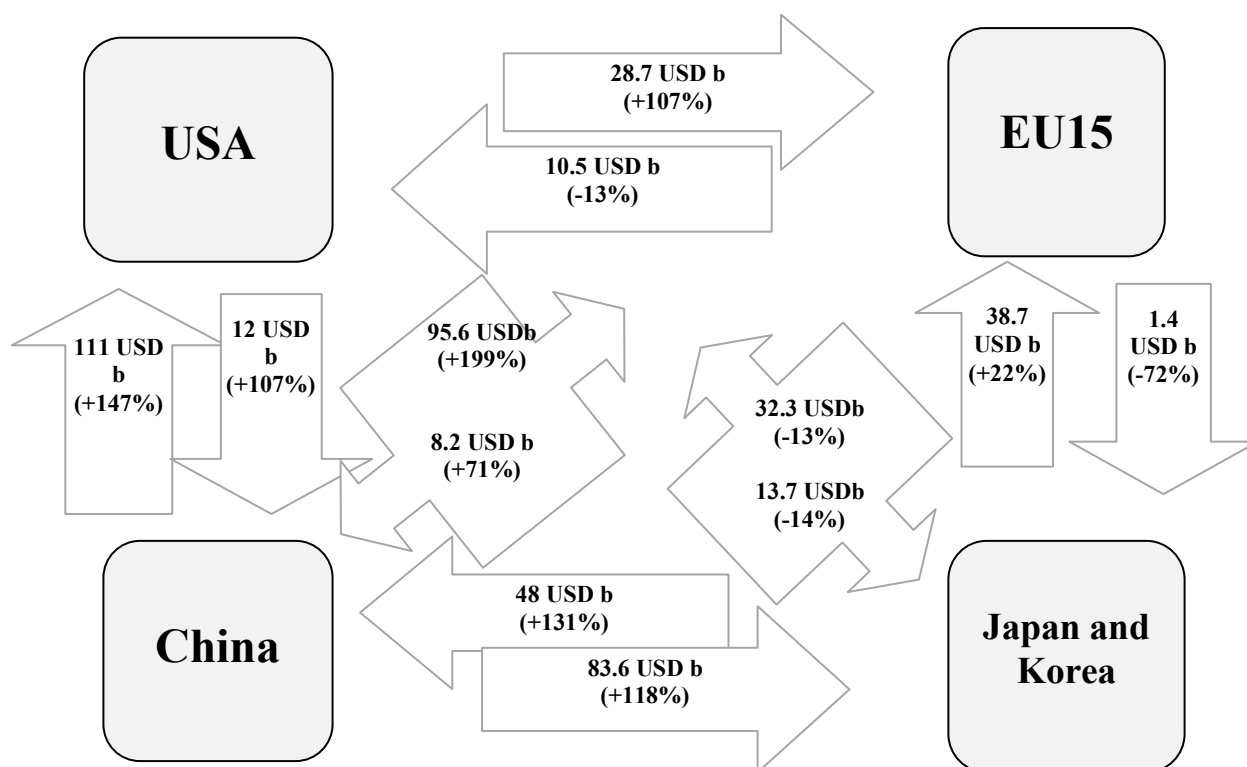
USA

28.7 USD b (+107%)

10.5 USD b (-13%)

EU15

111 USD b (+147%)

12 USD b (+107%)

95.6 USDb (+199%)

8.2 USD b (+71%)

38.7 USD b (+22%)

1.4 USD b (-72%)

32.3 USDb (-13%)

13.7 USDb (-14%)

48 USD b (+131%)

83.6 USD b (+118%)

China

Japan and Korea